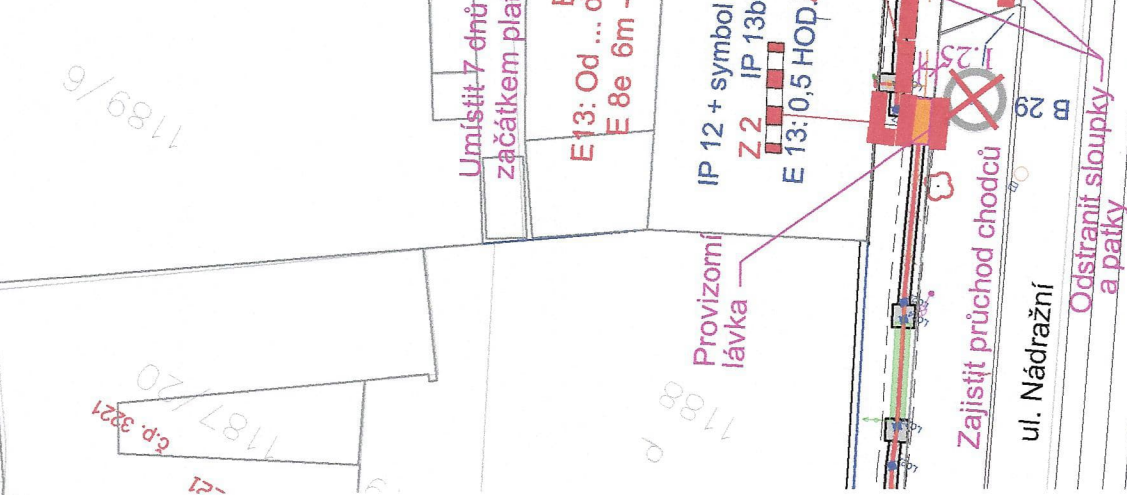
1189/6

Umístit 7 dnů začátkem pla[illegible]

E13: Od ... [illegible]
E 8e 6m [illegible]

IP 12 + symbol
IP 13b
Z 2
E 13: 0,5 HOD.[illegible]

1:25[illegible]

B 29

Provizorní lávka

Zajistit průchod chodců

ul. Nádražní

Odstranit sloupky a patky

1187/20

č.p. 3221

1188

P